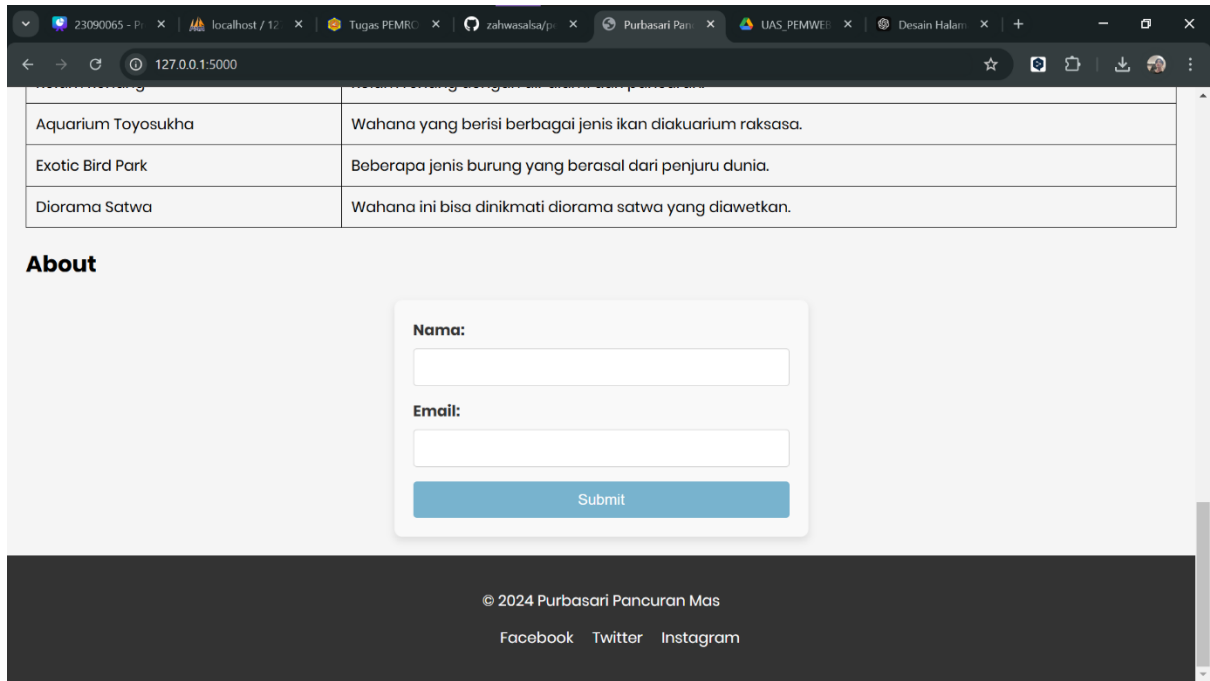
23090065 - Pr × | localhost / 12 × | Tugas PEMRO × | zahwasalsa/p × | Purbasari Panc × | UAS_PEMWEB × | Desain Halam × | +

127.0.0.1:5000

| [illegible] | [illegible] |
|---|---|
| Aquarium Toyosukha | Wahana yang berisi berbagai jenis ikan diakuarium raksasa. |
| Exotic Bird Park | Beberapa jenis burung yang berasal dari penjuru dunia. |
| Diorama Satwa | Wahana ini bisa dinikmati diorama satwa yang diawetkan. |

About

Nama:

Email:

Submit

© 2024 Purbasari Pancuran Mas

Facebook Twitter Instagram